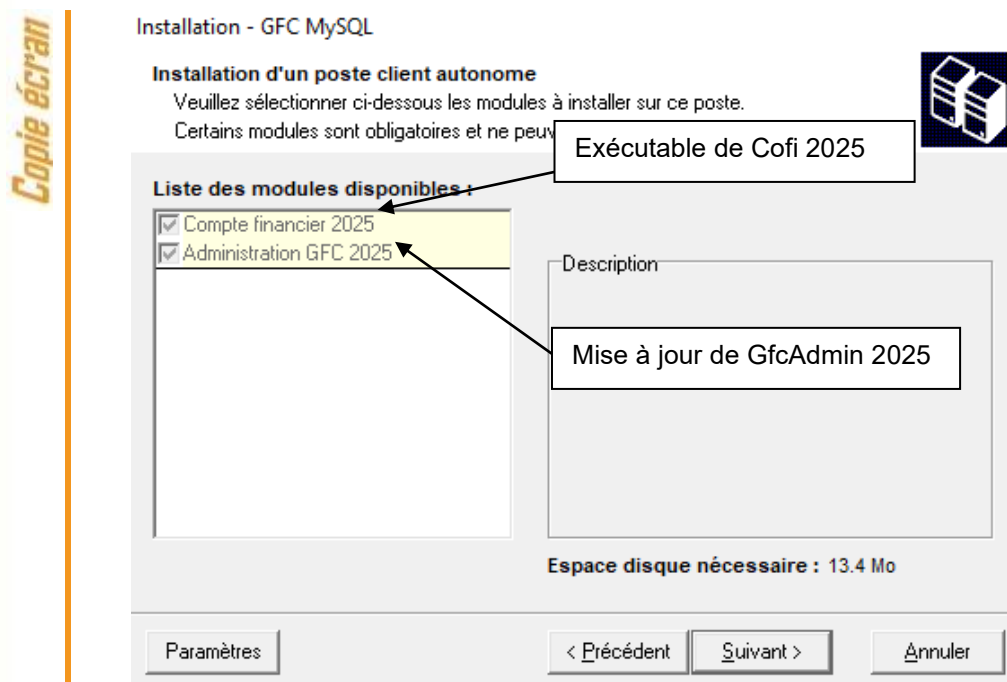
Copie écran

Installation - GFC MySQL

Installation d'un poste client autonome

Veuillez sélectionner ci-dessous les modules à installer sur ce poste.

Certains modules sont obligatoires et ne peuv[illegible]

Exécutable de Cofi 2025

Liste des modules disponibles :

Compte financier 2025
Administration GFC 2025

Description

Mise à jour de GfcAdmin 2025

Espace disque nécessaire : 13.4 Mo

Paramètres

< Précédent

Suivant >

Annuler